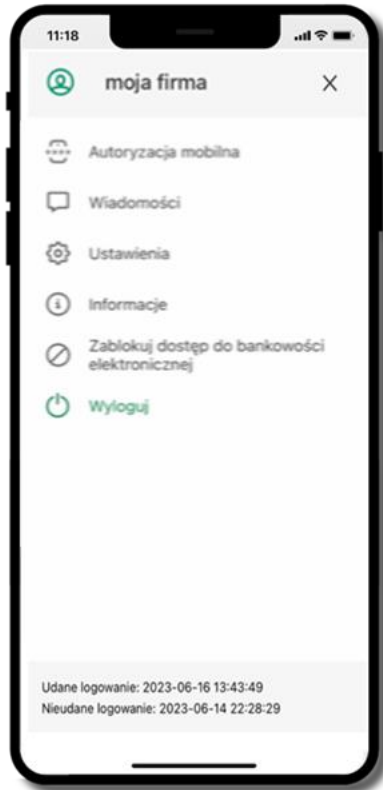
11:18

moja firma

X

Autoryzacja mobilna

Wiadomości

Ustawienia

Informacje

Zablokuj dostęp do bankowości elektronicznej

Wyloguj

Udane logowanie: 2023-06-16 13:43:49
Nieudane logowanie: 2023-06-14 22:28:29